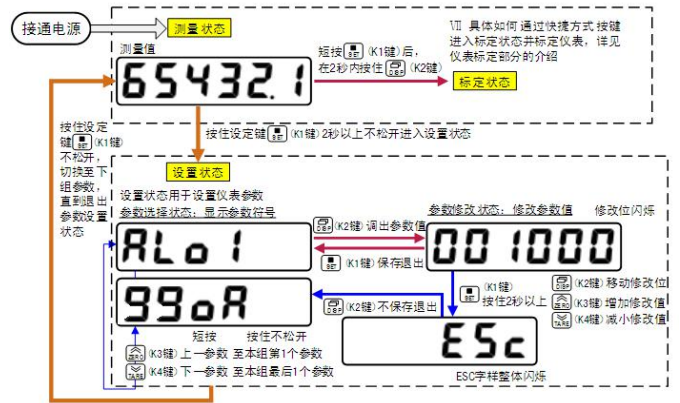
接通电源

测量状态

测量值

654321

短按 SET (K1键)后，在2秒内按住 DISP (K2键)

标定状态

VII 具体如何通过快捷方式按键进入标定状态并标定仪表，详见仪表标定部分的介绍

按住设定键 SET (K1键)不松开，切换至下组参数，直到退出参数设置状态

按住设定键 SET (K1键) 2秒以上不松开进入设置状态

设置状态

设置状态用于设置仪表参数

参数选择状态：显示参数符号

AL o 1

99oA

DISP (K2键) 调出参数值

SET (K1键) 保存退出

参数修改状态：修改参数值

修改位闪烁

001000

SET (K1键) 按住2秒以上

DISP (K2键) 移动修改位

ZERO (K3键) 增加修改值

TARE (K4键) 减小修改值

DISP (K2键) 不保存退出

ESc

ESC字样整体闪烁

短按

按住不松开

ZERO (K3键) 上一参数 至本组第1个参数

TARE (K4键) 下一参数 至本组最后1个参数